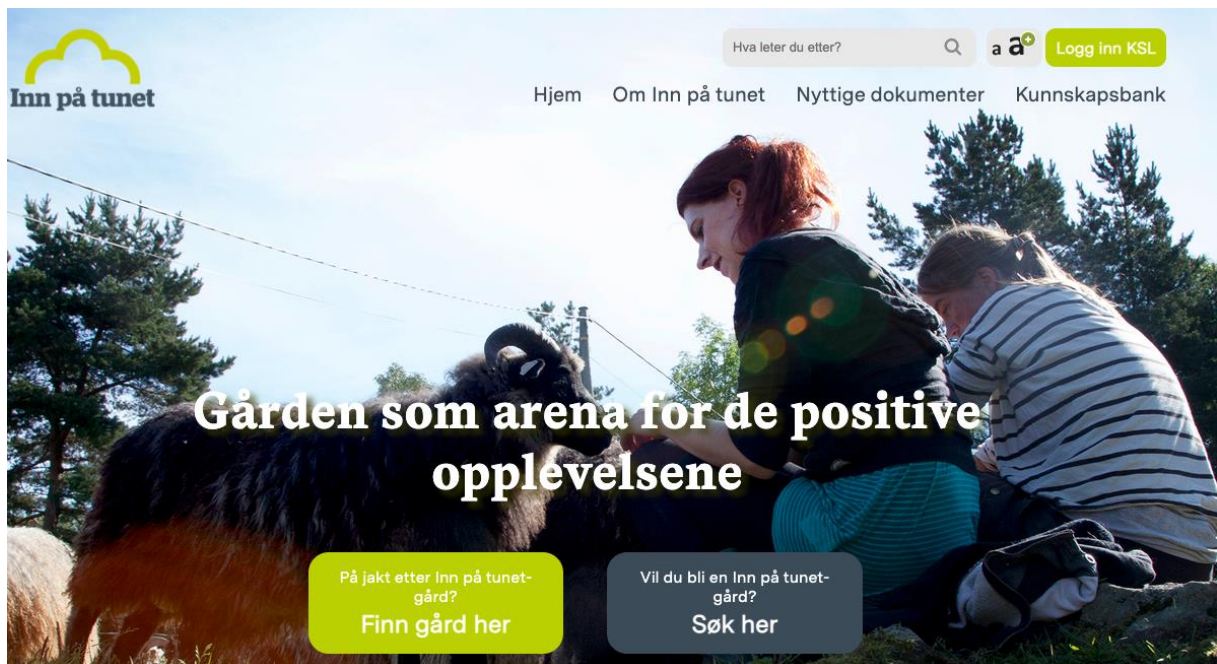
Inn på tunet

Hva leter du etter?

a a

Logg inn KSL

Hjem Om Inn på tunet Nyttige dokumenter Kunnskapsbank

Gården som arena for de positive opplevelsene

På jakt etter Inn på tunet-gård?
Finn gård her

Vil du bli en Inn på tunet-gård?
Søk her